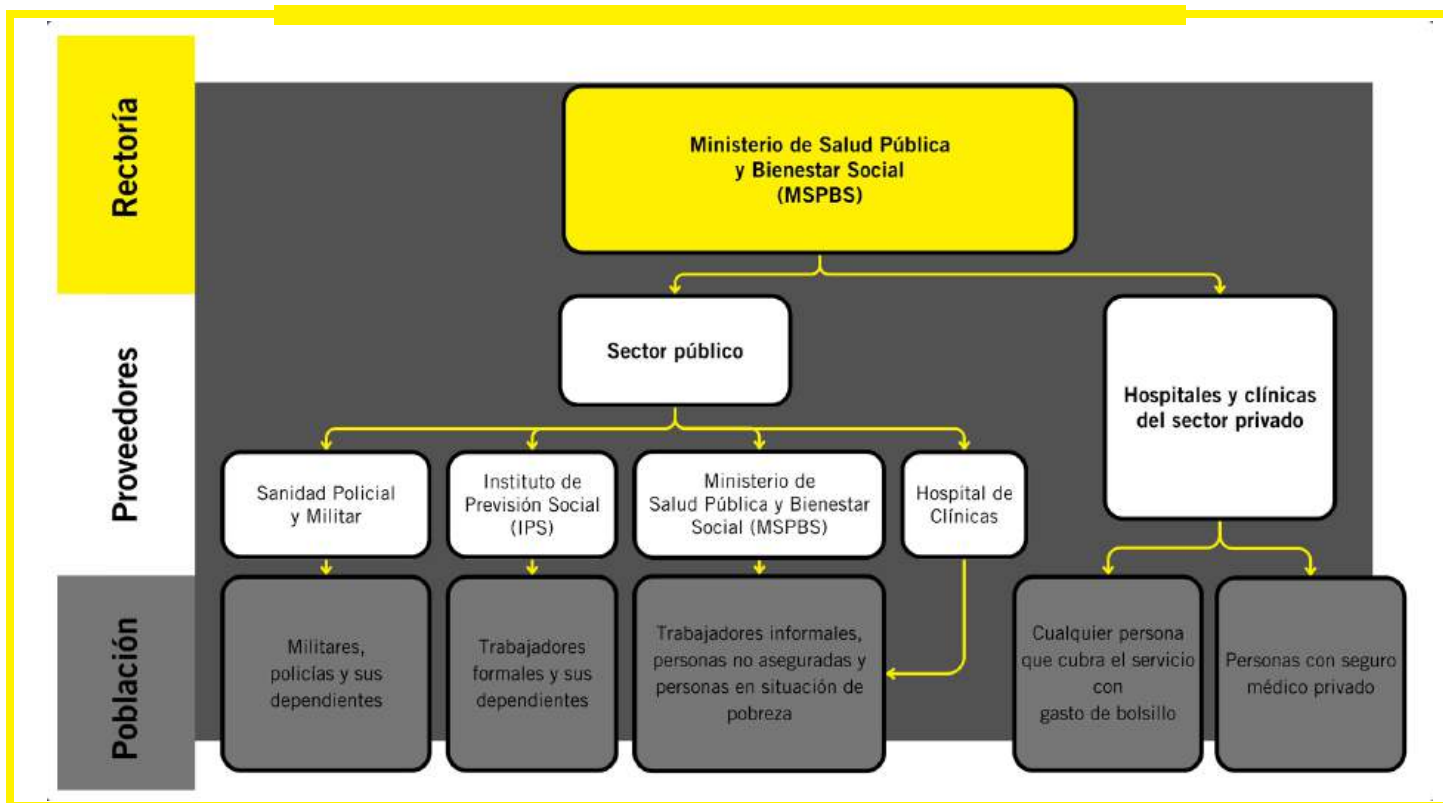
Rectoría

Ministerio de Salud Pública y Bienestar Social (MSPBS)

Proveedores

Sector público

Hospitales y clínicas del sector privado

Sanidad Policial y Militar

Instituto de Previsión Social (IPS)

Ministerio de Salud Pública y Bienestar Social (MSPBS)

Hospital de Clínicas

Población

Militares, policías y sus dependientes

Trabajadores formales y sus dependientes

Trabajadores informales, personas no aseguradas y personas en situación de pobreza

Cualquier persona que cubra el servicio con gasto de bolsillo

Personas con seguro médico privado